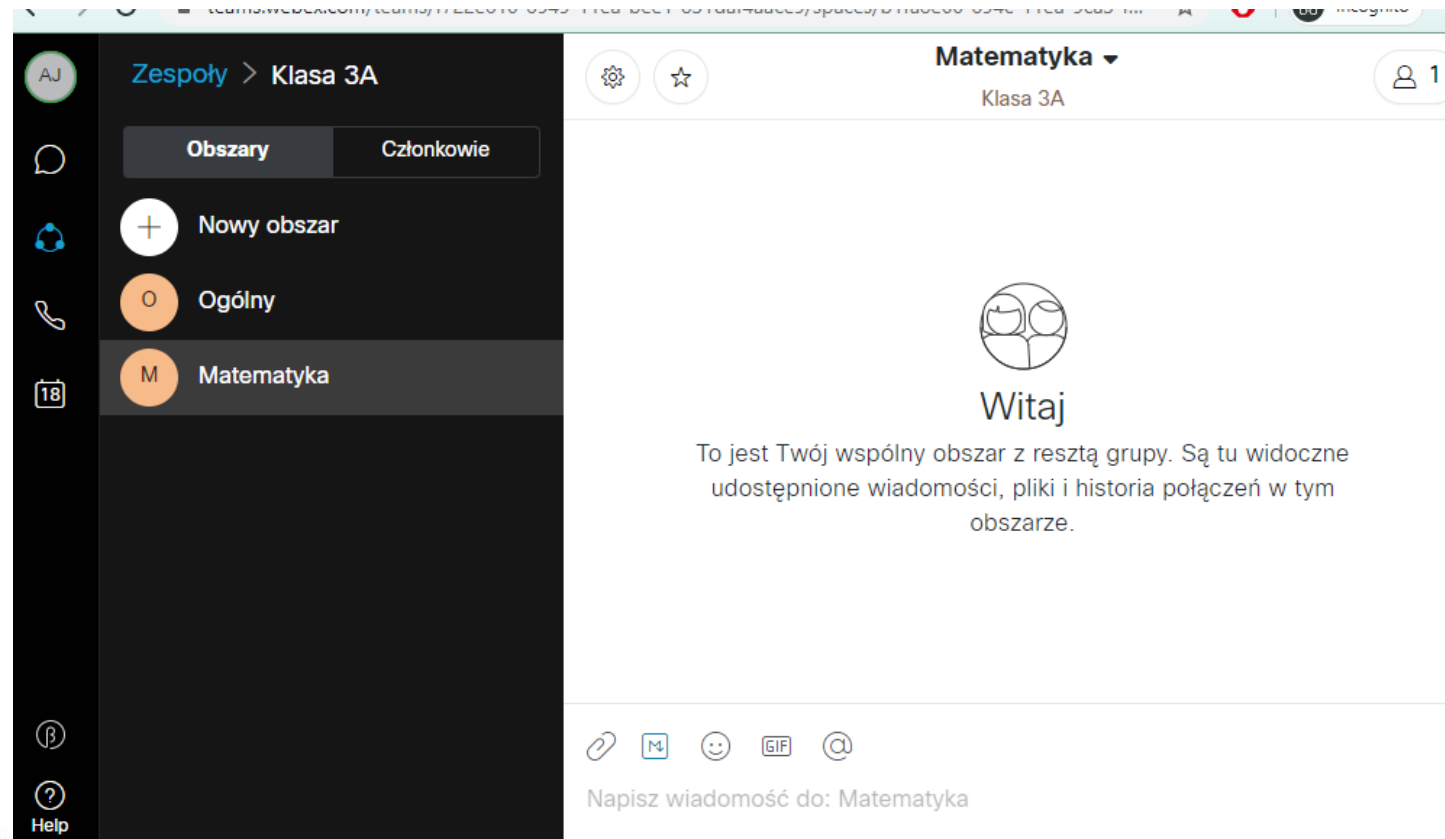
teams.webex.com/teams/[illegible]/spaces/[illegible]

AJ

Zespoły > Klasa 3A

Obszary
Członkowie

Nowy obszar

O Ogólny

M Matematyka

18

β

?
Help

Matematyka
Klasa 3A

1

Witaj

To jest Twój wspólny obszar z resztą grupy. Są tu widoczne udostępnione wiadomości, pliki i historia połączeń w tym obszarze.

GIF

Napisz wiadomość do: Matematyka